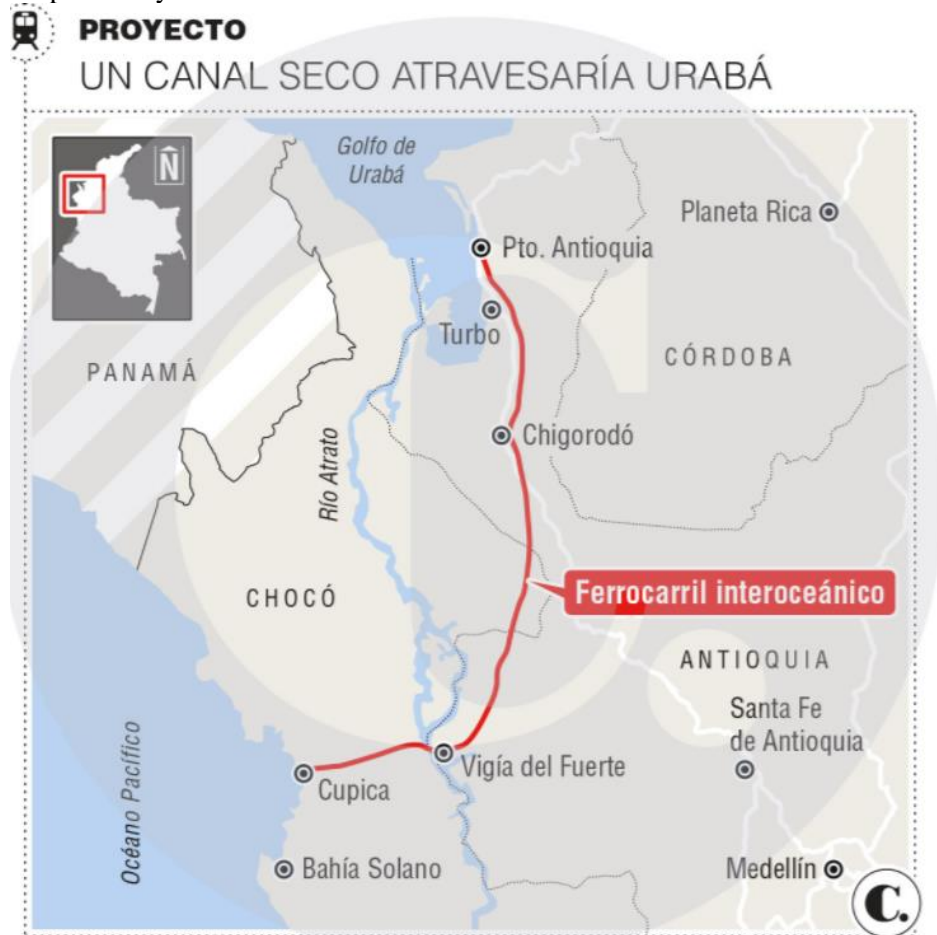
PROYECTO
UN CANAL SECO ATRAVESARÍA URABÁ

N

Golfo de Urabá

Planeta Rica

Pto. Antioquia

Turbo

CÓRDOBA

PANAMÁ

Chigorodó

Río Atrato

Ferrocarril interoceánico

CHOCÓ

ANTIOQUIA

Santa Fe de Antioquia

Vigía del Fuerte

Cupica

Océano Pacífico

Bahía Solano

Medellín

C.